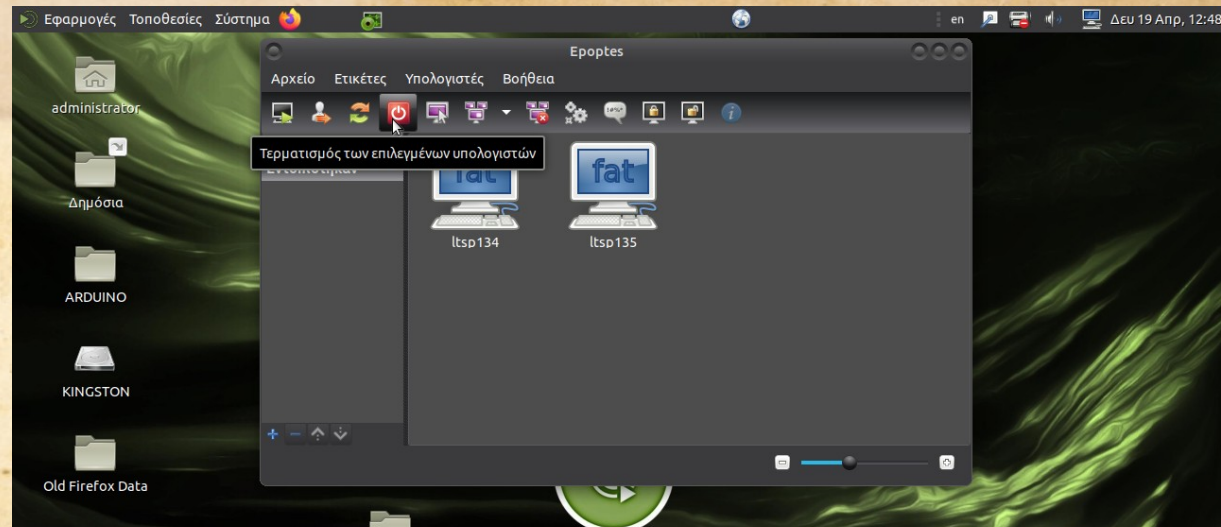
Εφαρμογές Τοποθεσίες Σύστημα

en Δευ 19 Απρ, 12:48

Epoptes

Αρχείο Ετικέτες Υπολογιστές Βοήθεια

Τερματισμός των επιλεγμένων υπολογιστών

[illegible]

fat

fat

ltsp134

ltsp135

administrator

Δημόσια

ARDUINO

KINGSTON

Old Firefox Data